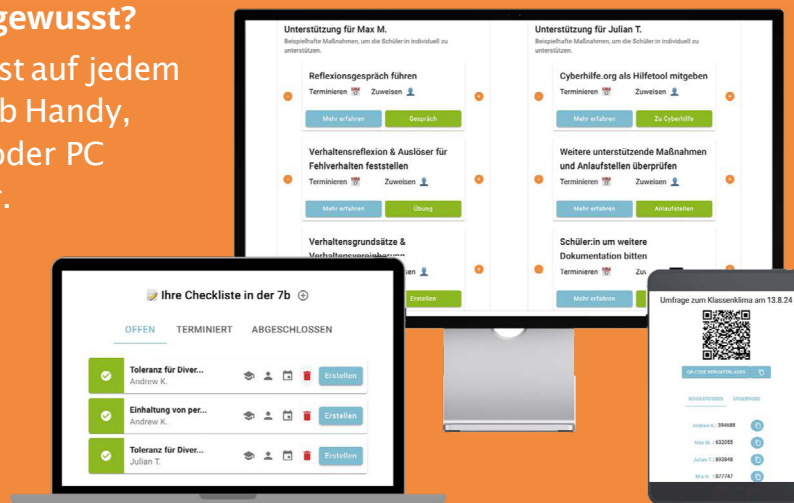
gewusst?
st auf jedem
b Handy,
oder PC
.

Unterstützung für Max M.
Beispielhafte Maßnahmen, um die Schüler:in individuell zu unterstützen.

Reflexionsgespräch führen
Terminieren Zuweisen
Mehr erfahren Gespräch

Verhaltensreflexion & Auslöser für Fehlverhalten feststellen
Terminieren Zuweisen
Mehr erfahren Übung

Verhaltensgrundsätze &
Verhaltensvereinbarung
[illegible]
Erstellen

Unterstützung für Julian T.
Beispielhafte Maßnahmen, um die Schüler:in individuell zu unterstützen.

Cyberhilfe.org als Hilfetool mitgeben
Terminieren Zuweisen
Mehr erfahren Zu Cyberhilfe

Weitere unterstützende Maßnahmen und Anlaufstellen überprüfen
Terminieren Zuweisen
Mehr erfahren Anlaufstellen

Schüler:in um weitere
Dokumentation bitten
Terminieren Zu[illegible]
Mehr erfahren

Ihre Checkliste in der 7b

OFFEN TERMINIERT ABGESCHLOSSEN

Toleranz für Diver...
Andrew K.
Erstellen

Einhaltung von per...
Andrew K.
Erstellen

Toleranz für Diver...
Julian T.
Erstellen

Umfrage zum Klassenklima am 13.8.24

QR-CODE HERUNTERLADEN

SCHÜLERCODES ERGEBNISSE

Andrew K.: 394688
Max M. : 632055
Julian T.: 892848
Mia H. : 877747